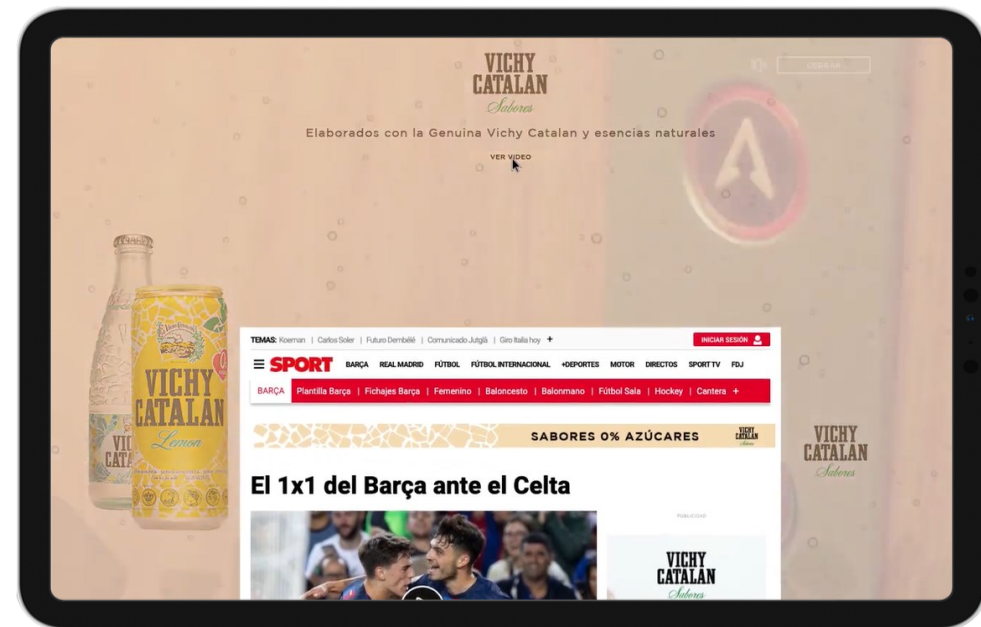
VICHY CATALAN Sabores

CERRAR

Elaborados con la Genuina Vichy Catalan y esencias naturales

VER VIDEO

VICHY CATALAN Lemon

TEMAS: Koeman | Carlos Soler | Futuro Dembélé | Comunicado Jutglà | Giro Italia hoy +

INICIAR SESIÓN

SPORT BARÇA REAL MADRID FÚTBOL FÚTBOL INTERNACIONAL +DEPORTES MOTOR DIRECTOS SPORT TV FDJ

BARÇA | Plantilla Barça | Fichajes Barça | Femenino | Baloncesto | Balonmano | Fútbol Sala | Hockey | Cantera +

SABORES 0% AZÚCARES

VICHY CATALAN Sabores

VICHY CATALAN Sabores

El 1x1 del Barça ante el Celta

PUBLICIDAD

VICHY CATALAN Sabores